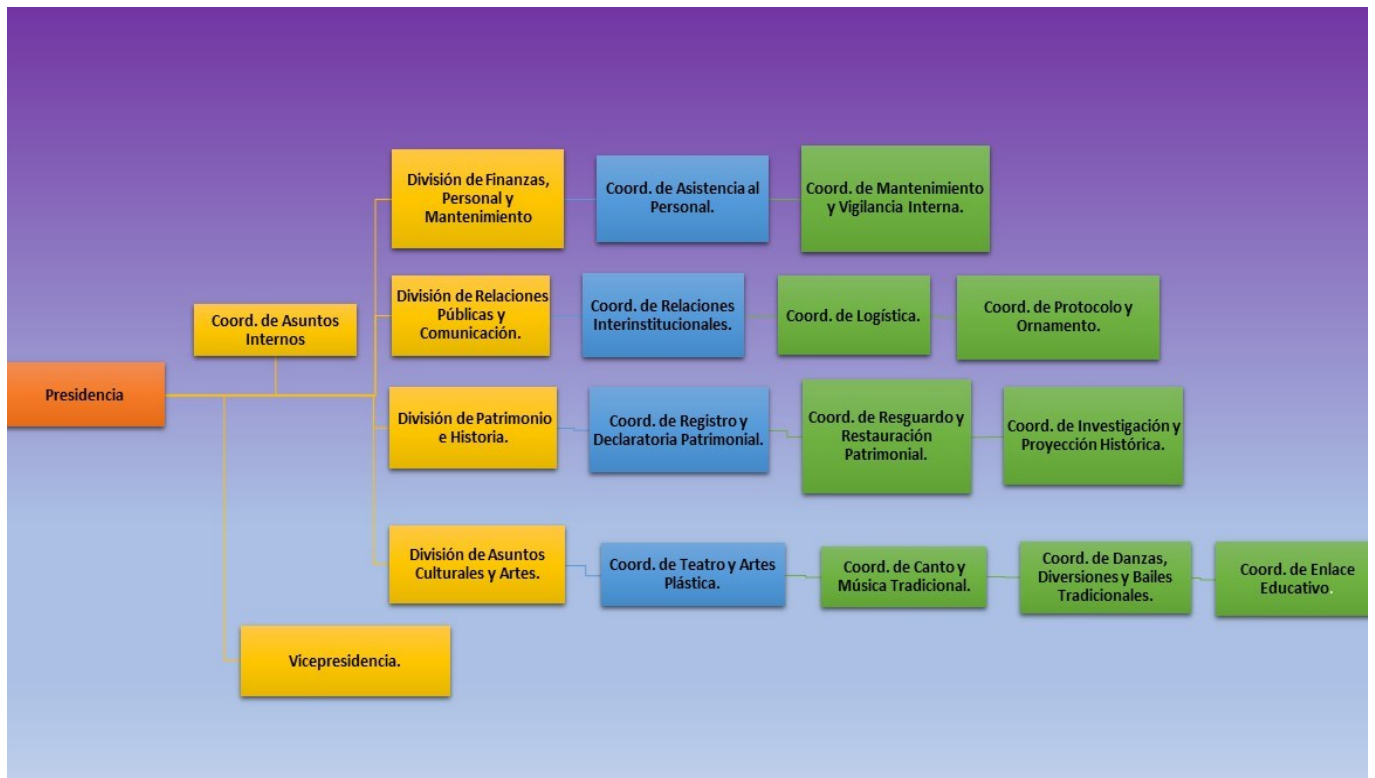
Presidencia

Coord. de Asuntos Internos

División de Finanzas, Personal y Mantenimiento

Coord. de Asistencia al Personal.

Coord. de Mantenimiento y Vigilancia Interna.

División de Relaciones Públicas y Comunicación.

Coord. de Relaciones Interinstitucionales.

Coord. de Logística.

Coord. de Protocolo y Ornamento.

División de Patrimonio e Historia.

Coord. de Registro y Declaratoria Patrimonial.

Coord. de Resguardo y Restauración Patrimonial.

Coord. de Investigación y Proyección Histórica.

División de Asuntos Culturales y Artes.

Coord. de Teatro y Artes Plástica.

Coord. de Canto y Música Tradicional.

Coord. de Danzas, Diversiones y Bailes Tradicionales.

Coord. de Enlace Educativo.

Vicepresidencia.